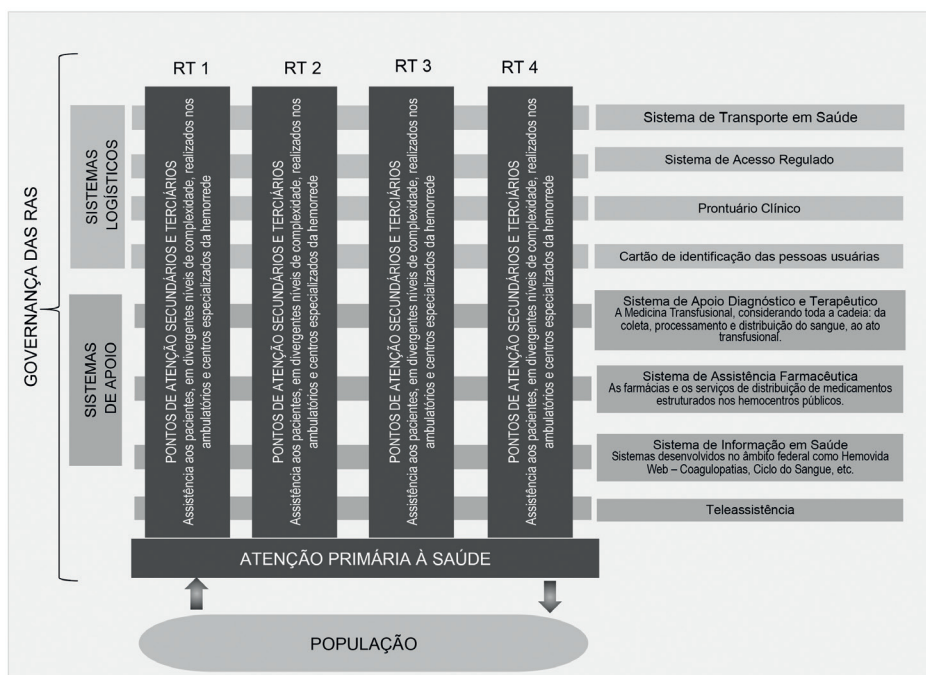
GOVERNANÇA DAS RAS

SISTEMAS LOGÍSTICOS

SISTEMAS DE APOIO

RT 1

PONTOS DE ATENÇÃO SECUNDÁRIOS E TERCIÁRIOS
Assistência aos pacientes, em divergentes níveis de complexidade, realizados nos ambulatórios e centros especializados da hemorrede

RT 2

PONTOS DE ATENÇÃO SECUNDÁRIOS E TERCIÁRIOS
Assistência aos pacientes, em divergentes níveis de complexidade, realizados nos ambulatórios e centros especializados da hemorrede

RT 3

PONTOS DE ATENÇÃO SECUNDÁRIOS E TERCIÁRIOS
Assistência aos pacientes, em divergentes níveis de complexidade, realizados nos ambulatórios e centros especializados da hemorrede

RT 4

PONTOS DE ATENÇÃO SECUNDÁRIOS E TERCIÁRIOS
Assistência aos pacientes, em divergentes níveis de complexidade, realizados nos ambulatórios e centros especializados da hemorrede

Sistema de Transporte em Saúde

Sistema de Acesso Regulado

Prontuário Clínico

Cartão de identificação das pessoas usuárias

Sistema de Apoio Diagnóstico e Terapêutico
A Medicina Transfusional, considerando toda a cadeia: da coleta, processamento e distribuição do sangue, ao ato transfusional.

Sistema de Assistência Farmacêutica
As farmácias e os serviços de distribuição de medicamentos estruturados nos hemocentros públicos.

Sistema de Informação em Saúde
Sistemas desenvolvidos no âmbito federal como Hemovida Web – Coagulopatias, Ciclo do Sangue, etc.

Teleassistência

ATENÇÃO PRIMÁRIA À SAÚDE

POPULAÇÃO